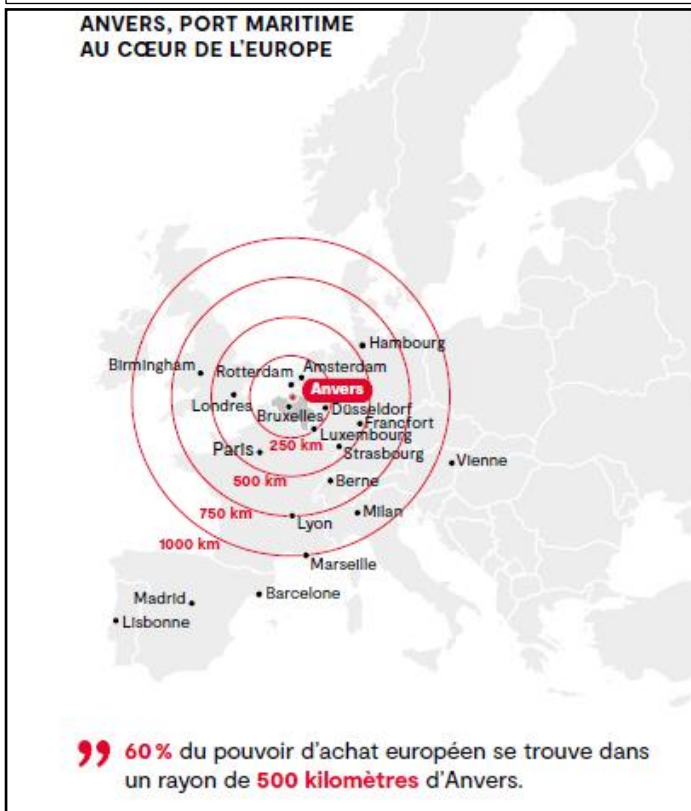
ANVERS, PORT MARITIME
AU CŒUR DE L'EUROPE

Hambourg
Birmingham
Rotterdam
Amsterdam
Anvers
Londres
Bruxelles
Düsseldorf
Francfort
Luxembourg
Paris
250 km
Strasbourg
Vienne
500 km
Berne
750 km
Milan
Lyon
1000 km
Marseille
Madrid
Barcelone
Lisbonne

60 % du pouvoir d'achat européen se trouve dans un rayon de 500 kilomètres d'Anvers.